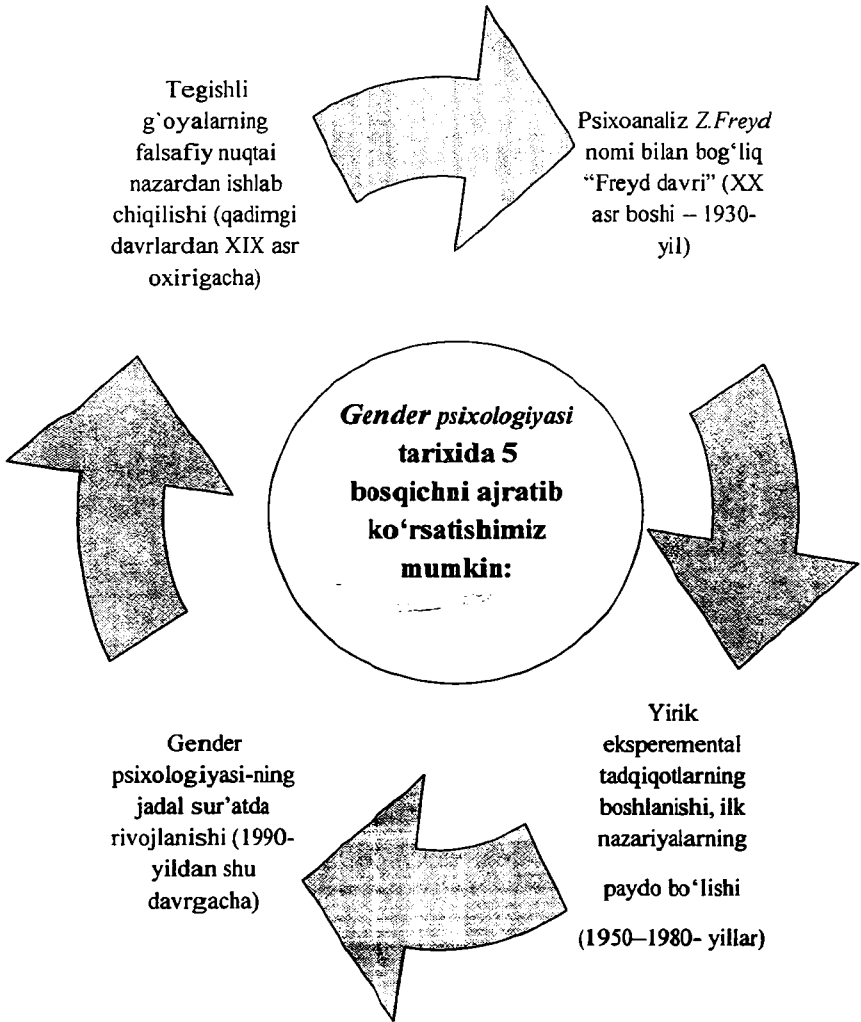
Tegishli g`oyalarning falsafiy nuqtai nazardan ishlab chiqilishi (qadimgi davrlardan XIX asr oxirigacha)

Psixoanaliz Z.Freyd nomi bilan bog'liq "Freyd davri" (XX asr boshi – 1930-yil)

Gender psixologiyasi tarixida 5 bosqichni ajratib ko'rsatishimiz mumkin:

Yirik eksperemental tadqiqotlarning boshlanishi, ilk nazariyalarning

paydo bo'lishi

(1950–1980- yillar)

Gender psixologiyasi-ning jadal sur'atda rivojlanishi (1990-yildan shu davrgacha)